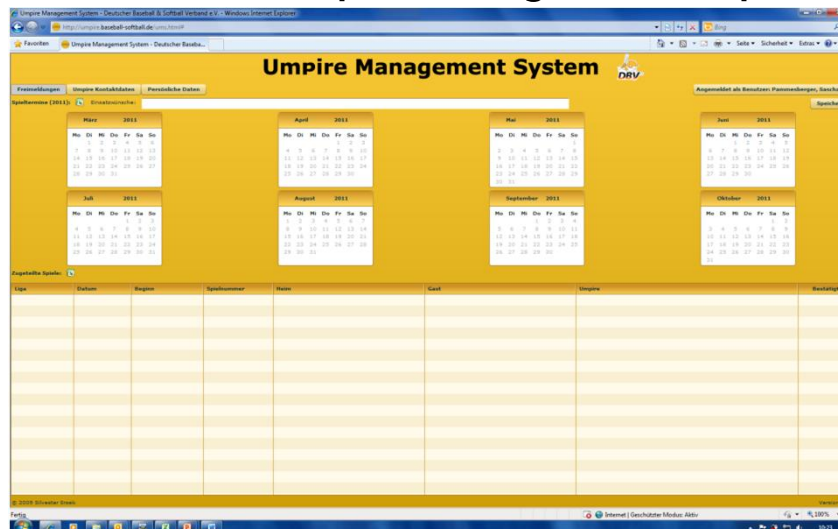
Umpire Management System - Deutscher Baseball & Softball Verband e.V. - Windows Internet Explorer

http://umpire.baseball-softball.de/ums.html#

Bing

Favoriten

Umpire Management System - Deutscher Baseba...

Seite ▾ Sicherheit ▾ Extras ▾

Umpire Management System

DBV

Freimeldungen

Umpire Kontaktdaten

Persönliche Daten

Angemeldet als Benutzer: Pommersberger, Sascha

Spieltermine (2011):

Einsatzwünsche:

Speichern

März 2011

Mo Di Mi Do Fr Sa So

1 2 3 4 5 6
7 8 9 10 11 12 13
14 15 16 17 18 19 20
21 22 23 24 25 26 27
28 29 30 31

April 2011

Mo Di Mi Do Fr Sa So

1 2 3
4 5 6 7 8 9 10
11 12 13 14 15 16 17
18 19 20 21 22 23 24
25 26 27 28 29 30

Mai 2011

Mo Di Mi Do Fr Sa So

1
2 3 4 5 6 7 8
9 10 11 12 13 14 15
16 17 18 19 20 21 22
23 24 25 26 27 28 29
30 31

Juni 2011

Mo Di Mi Do Fr Sa So

1 2 3 4 5
6 7 8 9 10 11 12
13 14 15 16 17 18 19
20 21 22 23 24 25 26
27 28 29 30

Juli 2011

Mo Di Mi Do Fr Sa So

1 2 3
4 5 6 7 8 9 10
11 12 13 14 15 16 17
18 19 20 21 22 23 24
25 26 27 28 29 30 31

August 2011

Mo Di Mi Do Fr Sa So

1 2 3 4 5 6 7
8 9 10 11 12 13 14
15 16 17 18 19 20 21
22 23 24 25 26 27 28
29 30 31

September 2011

Mo Di Mi Do Fr Sa So

1 2 3 4
5 6 7 8 9 10 11
12 13 14 15 16 17 18
19 20 21 22 23 24 25
26 27 28 29 30

Oktober 2011

Mo Di Mi Do Fr Sa So

1 2
3 4 5 6 7 8 9
10 11 12 13 14 15 16
17 18 19 20 21 22 23
24 25 26 27 28 29 30
31

Zugeteilte Spiele:

| Liga | Datum | Beginn | Spielnummer | Heim | Gast | Umpire | Bestätigt |
|---|---|---|---|---|---|---|---|

© 2009 Silvester Strein

Version

Fertig

Internet | Geschützter Modus: Aktiv

100%